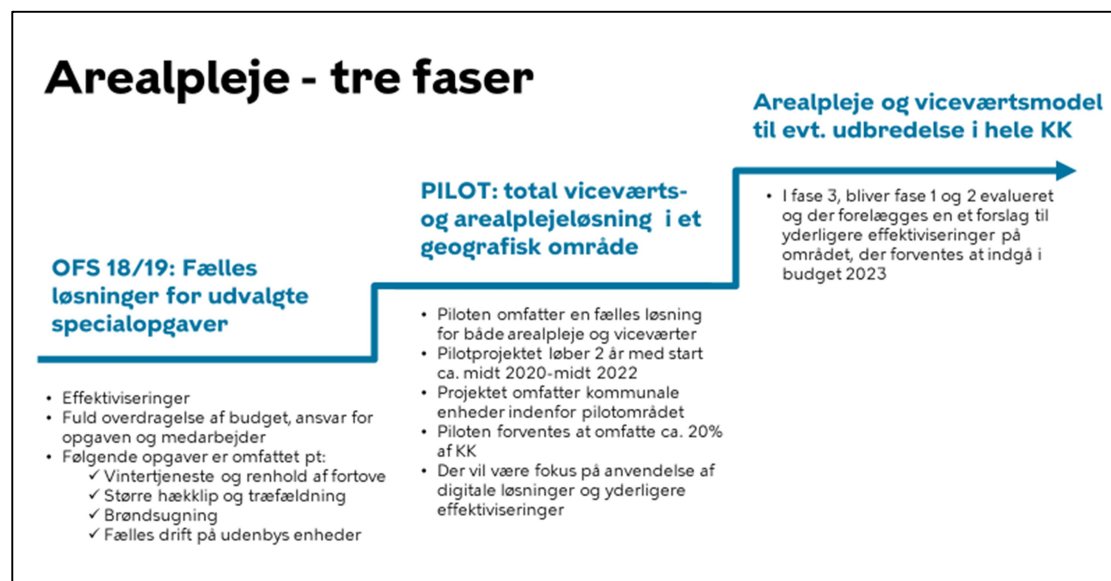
Arealpleje - tre faser

OFS 18/19: Fælles løsninger for udvalgte specialopgaver

- Effektiviseringer
- Fuld overdragelse af budget, ansvar for opgaven og medarbejder
- Følgende opgaver er omfattet pt:
  ✓ Vintertjeneste og renhold af fortove
  ✓ Større hækklip og træfældning
  ✓ Brøndsugning
  ✓ Fælles drift på udenbys enheder

PILOT: total viceværts- og arealplejeløsning i et geografisk område

- Piloten omfatter en fælles løsning for både arealpleje og viceværter
- Pilotprojektet løber 2 år med start ca. midt 2020-midt 2022
- Projektet omfatter kommunale enheder indenfor pilotområdet
- Piloten forventes at omfatte ca. 20% af KK
- Der vil være fokus på anvendelse af digitale løsninger og yderligere effektiviseringer

Arealpleje og viceværtsmodel til evt. udbredelse i hele KK

- I fase 3, bliver fase 1 og 2 evalueret og der forelægges en et forslag til yderligere effektiviseringer på området, der forventes at indgå i budget 2023